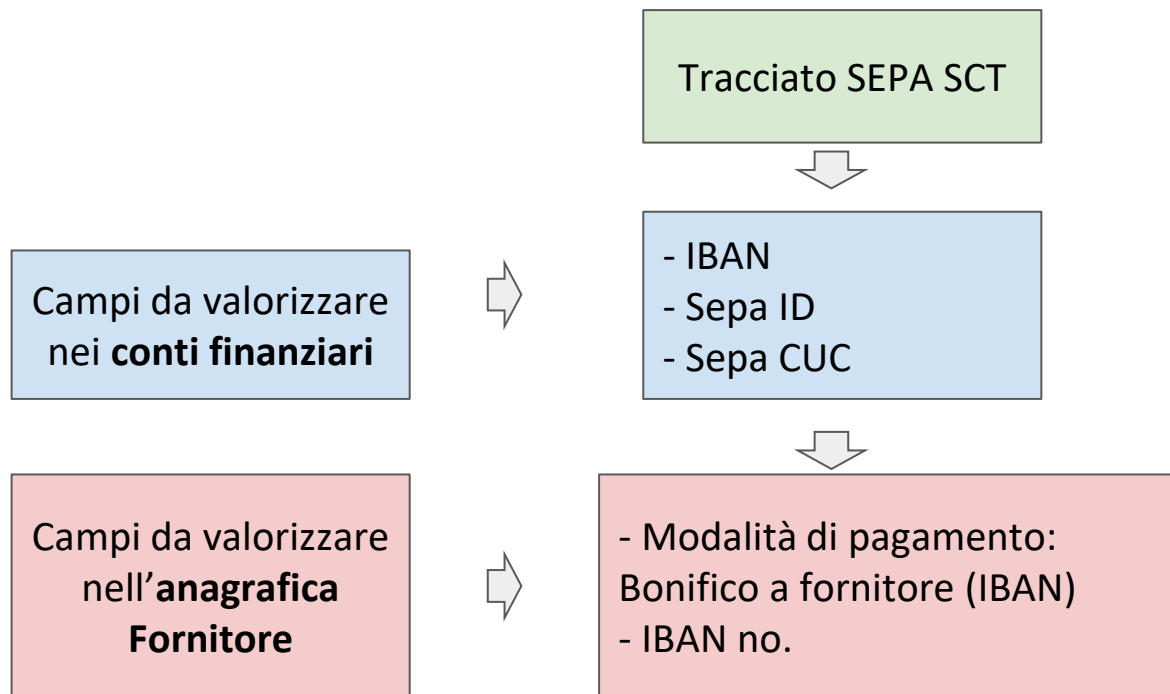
Tracciato SEPA SCT

Campi da valorizzare nei **conti finanziari**

- IBAN
- Sepa ID
- Sepa CUC

Campi da valorizzare nell'**anagrafica Fornitore**

- Modalità di pagamento: Bonifico a fornitore (IBAN)
- IBAN no.